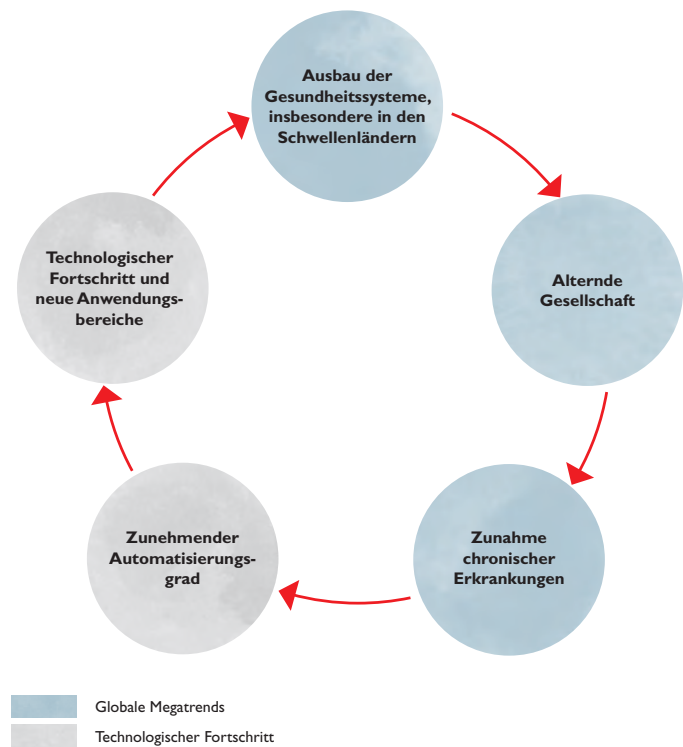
Ausbau der Gesundheitssysteme, insbesondere in den Schwellenländern

Alternde Gesellschaft

Zunahme chronischer Erkrankungen

Zunehmender Automatisierungsgrad

Technologischer Fortschritt und neue Anwendungsbereiche

Globale Megatrends

Technologischer Fortschritt